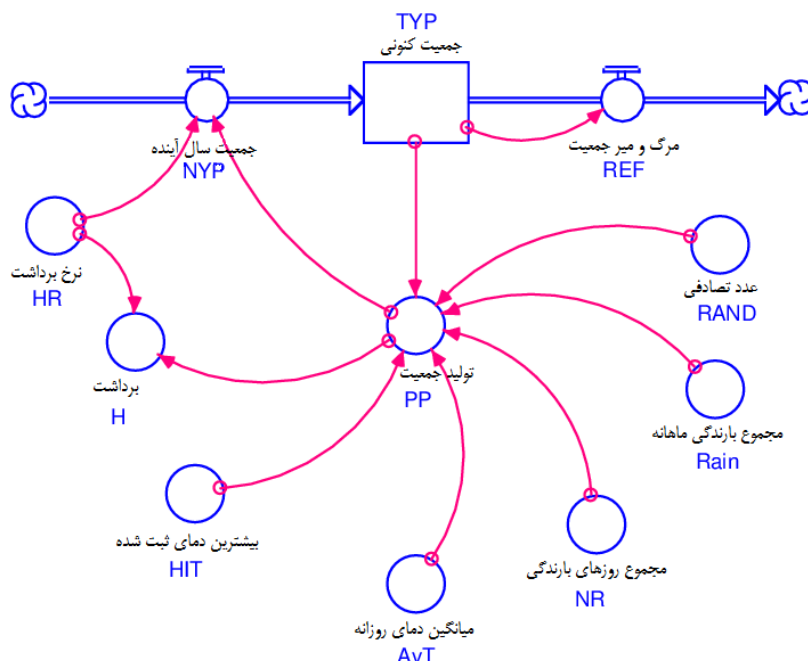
TYP
جمعیت کنونی

جمعیت سال آینده
NYP

مرگ و میر جمعیت
REF

نرخ برداشت
HR

برداشت
H

تولید جمعیت
PP

عدد تصادفی
RAND

مجموع بارندگی ماهانه
Rain

بیشترین دمای ثبت شده
HIT

مجموع روزهای بارندگی
NR

میانگین دمای روزانه
AvT